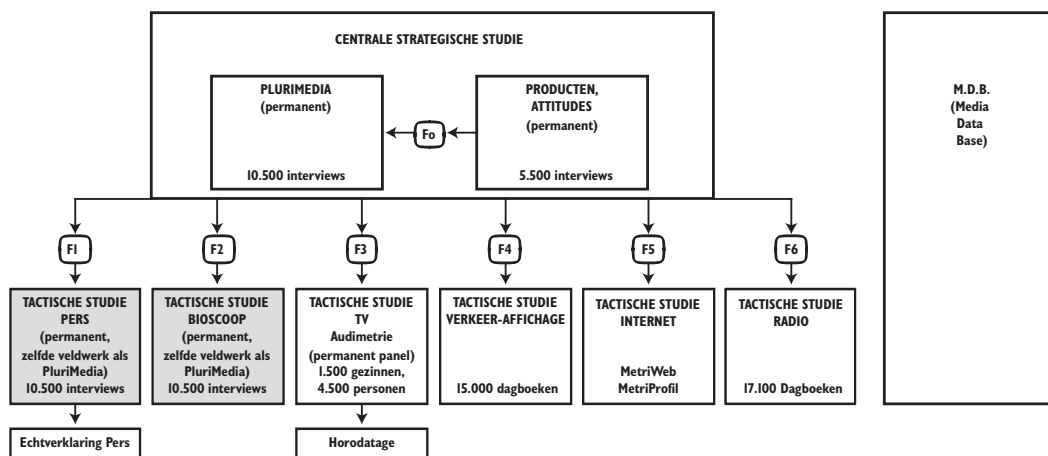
CENTRALE STRATEGISCHE STUDIE

PLURIMEDIA
(permanent)

10.500 interviews

Fo

PRODUCTEN, ATTITUDES
(permanent)

5.500 interviews

M.D.B.
(Media Data Base)

F1

F2

F3

F4

F5

F6

TACTISCHE STUDIE PERS
(permanent, zelfde veldwerk als PluriMedia)
10.500 interviews

TACTISCHE STUDIE BIOSCOOP
(permanent, zelfde veldwerk als PluriMedia)
10.500 interviews

TACTISCHE STUDIE TV
Audimetrie
(permanent panel)
1.500 gezinnen, 4.500 personen

TACTISCHE STUDIE VERKEER-AFFICHAGE

15.000 dagboeken

TACTISCHE STUDIE INTERNET

MetriWeb
MetriProfil

TACTISCHE STUDIE RADIO

17.100 Dagboeken

Echtverklaring Pers

Horodatage